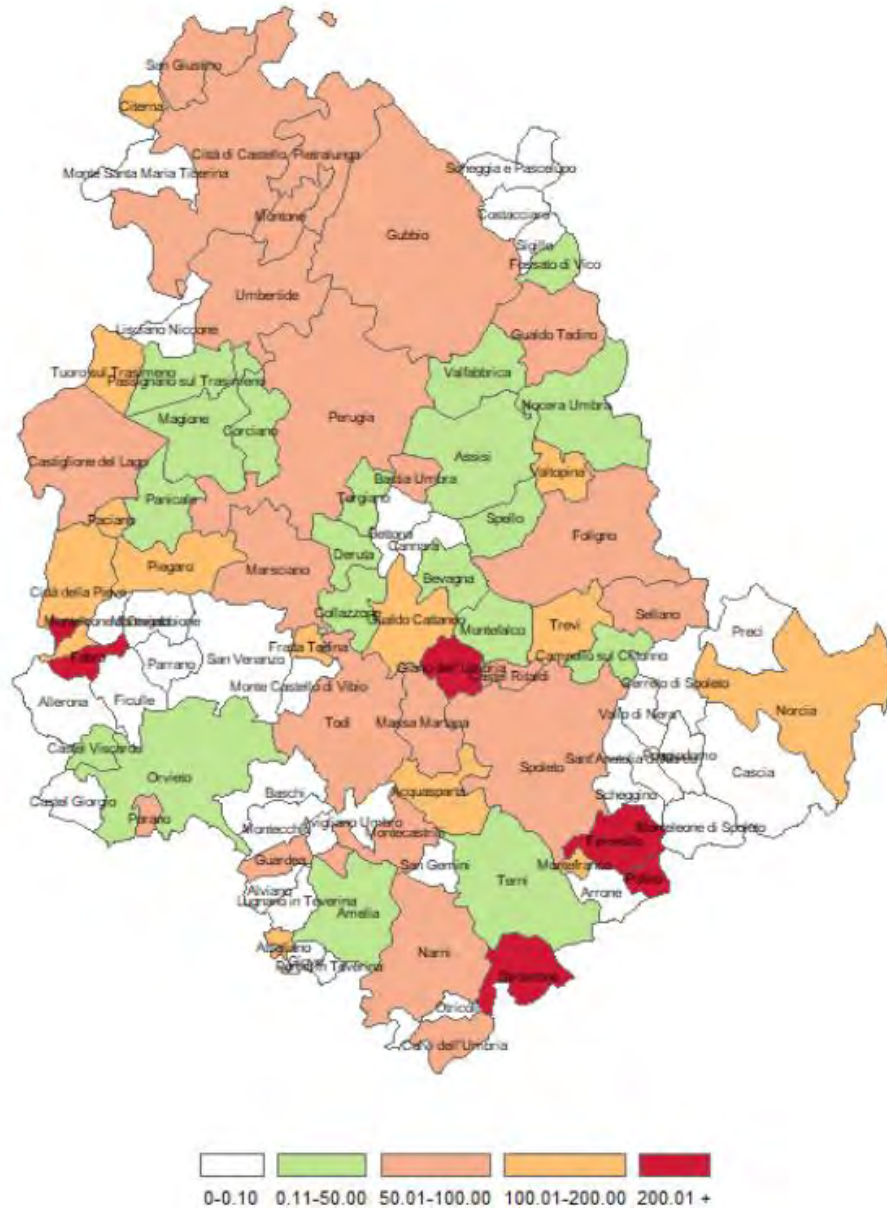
San Giustino
Citerna
Città di Castello
Pietralunga
Monte Santa Maria Tiberina
Scheggia e Pascelupo
Costacciaro
Montone
Gubbio
Sigillo
Fossato di Vico
Umbertide
Lisciano Niccone
Gualdo Tadino
Tuoro sul Trasimeno
Passignano sul Trasimeno
Valfabbrica
Magione
Nocera Umbra
Corciano
Perugia
Castiglione del Lago
Assisi
Bastia Umbra
Valtopina
Panicale
Torgiano
Spello
Paciano
Bettona
Cannara
Foligno
Deruta
Piegaro
Marsciano
Bevagna
Città della Pieve
Collazzone
Gualdo Cattaneo
Trevi
Sellano
Preci
Monteleone d'Orvieto
Montegabbione
Fratta Todina
Montefalco
Campello sul Clitunno
Fabro
Parrano
San Venanzo
Giano dell'Umbria
Castel Ritaldi
Cerreto di Spoleto
Norcia
Allerona
Ficulle
Monte Castello di Vibio
Vallo di Nera
Todi
Massa Martana
Castel Viscardo
Sant'Anatolia di Narco
Poggiodomo
Spoleto
Cascia
Orvieto
Castel Giorgio
Baschi
Acquasparta
Scheggino
Monteleone di Spoleto
Porano
Montecchio
Avigliano Umbro
Montecastrilli
Ferentillo
Guardea
San Gemini
Terni
Montefranco
Arrone
Polino
Alviano
Lugnano in Teverina
Amelia
Attigliano
Giove
Penna in Teverina
Narni
Stroncone
Otricoli
Calvi dell'Umbria

0-0.10
0.11-50.00
50.01-100.00
100.01-200.00
200.01 +